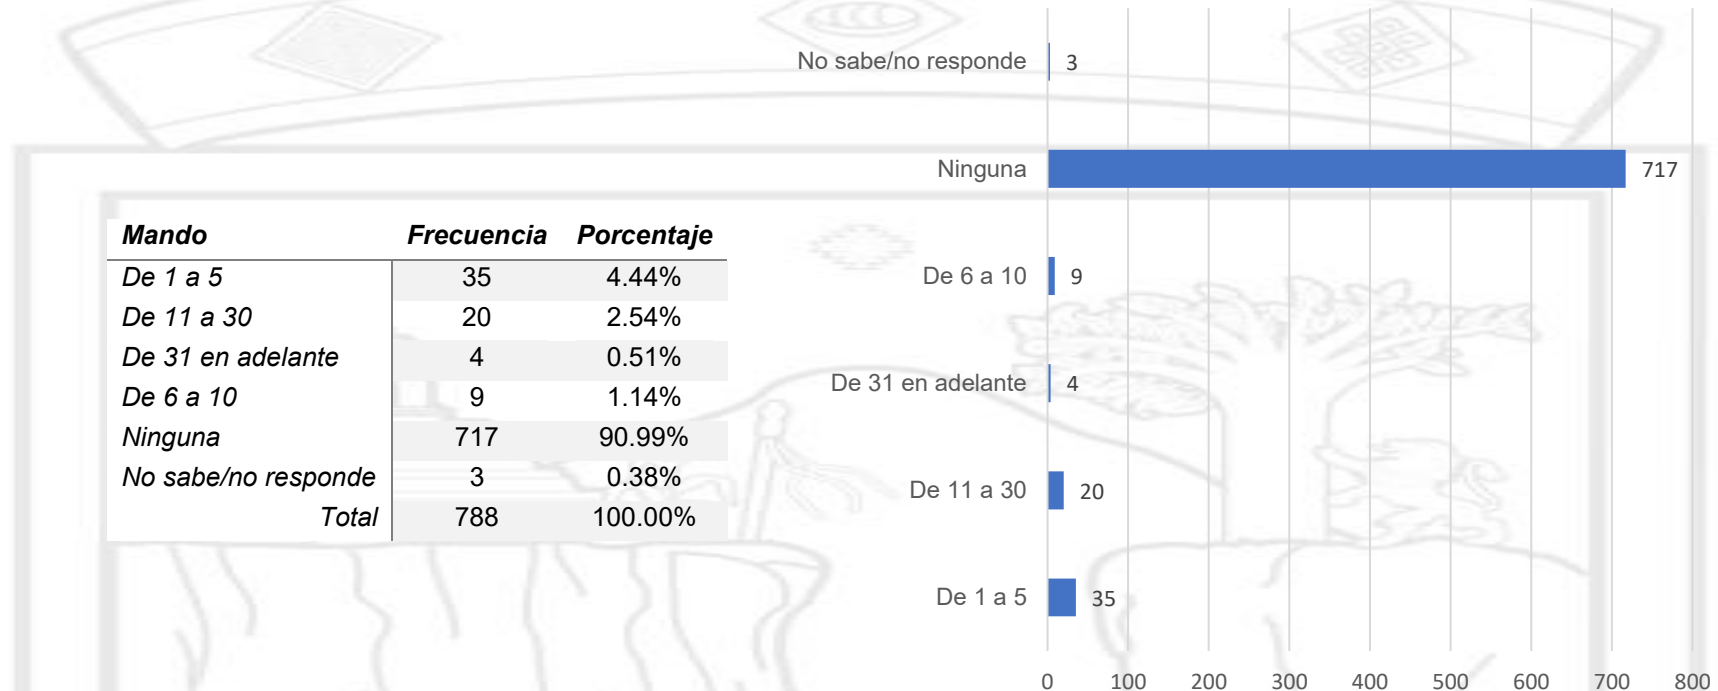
| Mando | Frecuencia | Porcentaje |
|---|---|---|
| De 1 a 5 | 35 | 4.44% |
| De 11 a 30 | 20 | 2.54% |
| De 31 en adelante | 4 | 0.51% |
| De 6 a 10 | 9 | 1.14% |
| Ninguna | 717 | 90.99% |
| No sabe/no responde | 3 | 0.38% |
| Total | 788 | 100.00% |

No sabe/no responde 3
Ninguna 717
De 6 a 10 9
De 31 en adelante 4
De 11 a 30 20
De 1 a 5 35

0 100 200 300 400 500 600 700 800